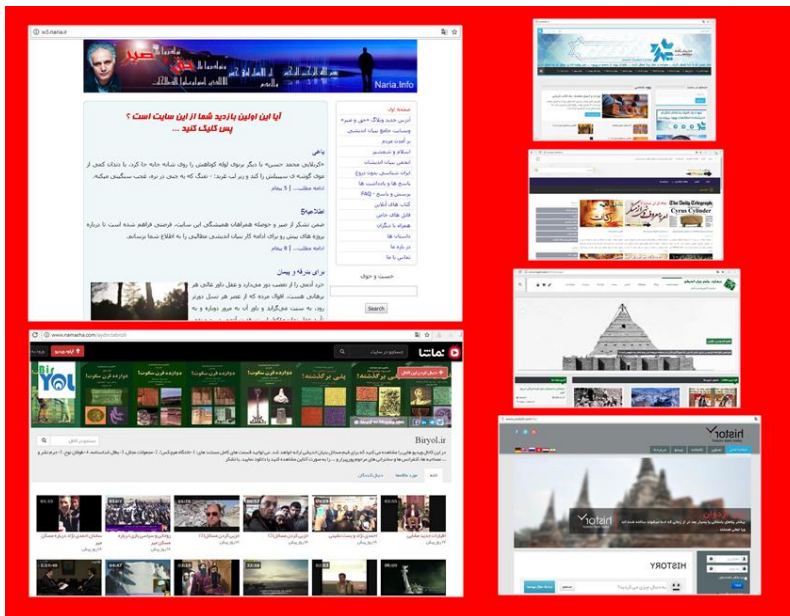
w3.naria.ir

Naria.Info

آیا این اولین بازدید شما از این سایت است ؟ پس کلیک کنید ...

صفحه اول
آدرس جدید وبلاگ «حق و صبر»
وبسایت جامع بنیاد اندیشی
بر آمدن مزدم
اسلام و شمشیر
انجمن بنیاد اندیشان
ایران شناسی بدون دروغ
پاسخ ها و یادداشت ها
پرسش و پاسخ FAQ -
کتاب های آنلاین
فایل های خاص
همراه با دیگران
داستان ها
در باره ما
تماس با ما

جست و جوی

Search

ادامه مطلب ... | 5 پیام

اطلاعیه

ادامه مطلب ... | 8 پیام

برای بدرقه و پیمان

www.namasha.com

نماشا

Biryol.ir

HISTORY

The Daily Telegraph

Cyrus Cylinder